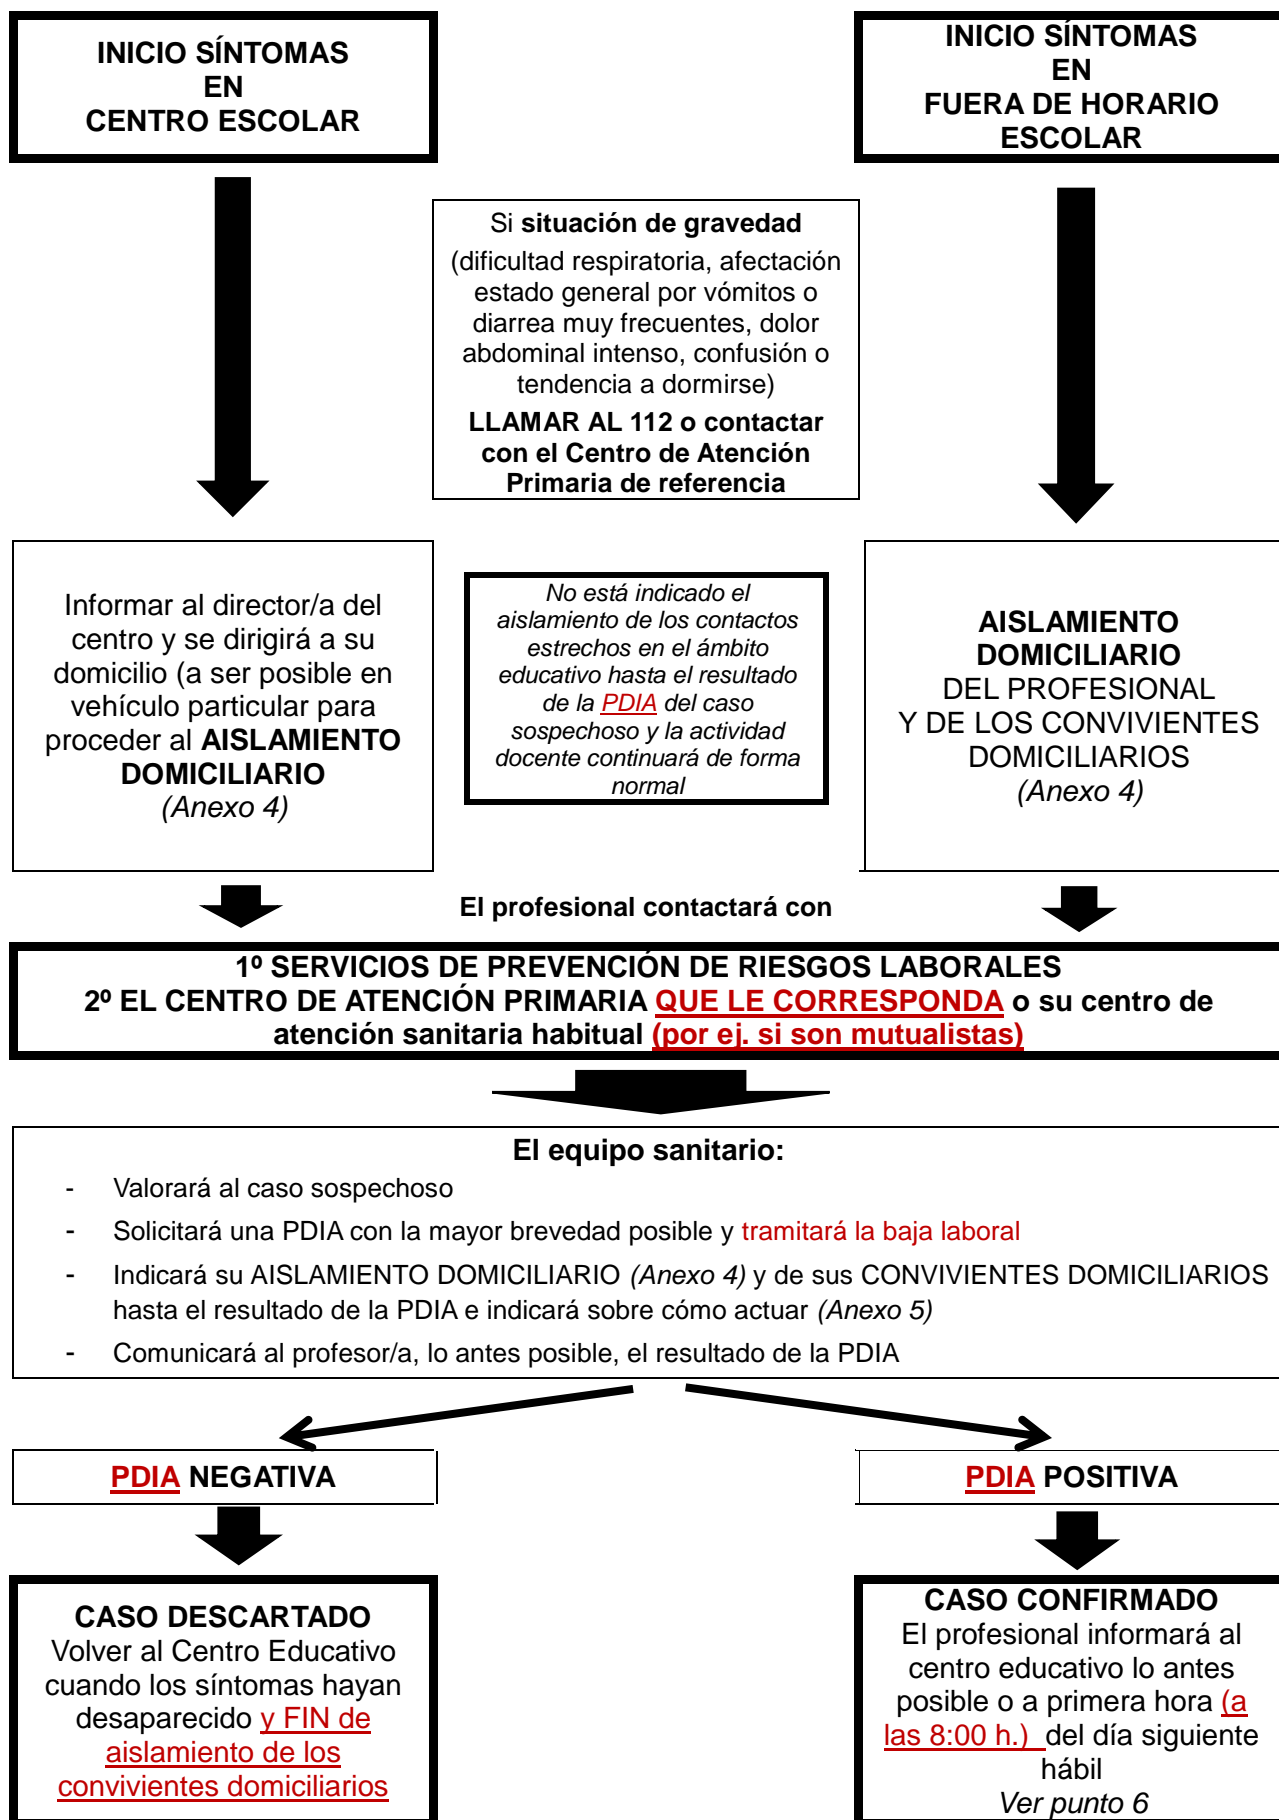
INICIO SÍNTOMAS
EN
CENTRO ESCOLAR

INICIO SÍNTOMAS
EN
FUERA DE HORARIO
ESCOLAR

Si situación de gravedad (dificultad respiratoria, afectación estado general por vómitos o diarrea muy frecuentes, dolor abdominal intenso, confusión o tendencia a dormirse)

LLAMAR AL 112 o contactar con el Centro de Atención Primaria de referencia

Informar al director/a del centro y se dirigirá a su domicilio (a ser posible en vehículo particular para proceder al AISLAMIENTO DOMICILIARIO (Anexo 4)

No está indicado el aislamiento de los contactos estrechos en el ámbito educativo hasta el resultado de la PDIA del caso sospechoso y la actividad docente continuará de forma normal

AISLAMIENTO DOMICILIARIO DEL PROFESIONAL Y DE LOS CONVIVIENTES DOMICILIARIOS (Anexo 4)

El profesional contactará con

1º SERVICIOS DE PREVENCIÓN DE RIESGOS LABORALES
2º EL CENTRO DE ATENCIÓN PRIMARIA QUE LE CORRESPONDA o su centro de atención sanitaria habitual (por ej. si son mutualistas)

El equipo sanitario:
- Valorará al caso sospechoso
- Solicitará una PDIA con la mayor brevedad posible y tramitará la baja laboral
- Indicará su AISLAMIENTO DOMICILIARIO (Anexo 4) y de sus CONVIVIENTES DOMICILIARIOS hasta el resultado de la PDIA e indicará sobre cómo actuar (Anexo 5)
- Comunicará al profesor/a, lo antes posible, el resultado de la PDIA

PDIA NEGATIVA

PDIA POSITIVA

CASO DESCARTADO
Volver al Centro Educativo cuando los síntomas hayan desaparecido y FIN de aislamiento de los convivientes domiciliarios

CASO CONFIRMADO
El profesional informará al centro educativo lo antes posible o a primera hora (a las 8:00 h.) del día siguiente hábil
Ver punto 6